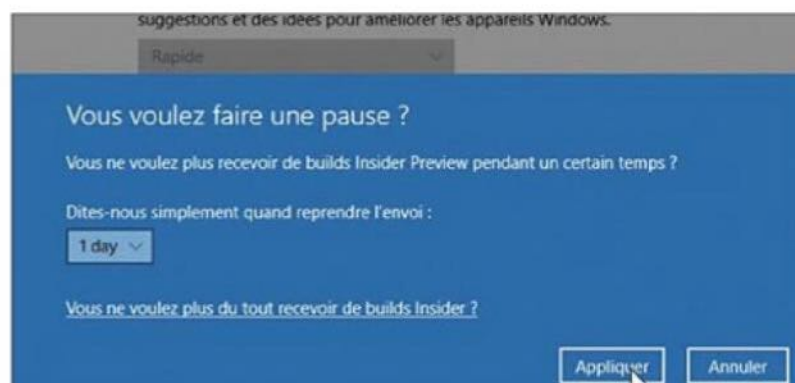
suggestions et des idées pour améliorer les appareils Windows.

Rapide

Vous voulez faire une pause ?

Vous ne voulez plus recevoir de builds Insider Preview pendant un certain temps ?

Dites-nous simplement quand reprendre l'envoi :

1 day

Vous ne voulez plus du tout recevoir de builds Insider ?

Appliquer

Annuler